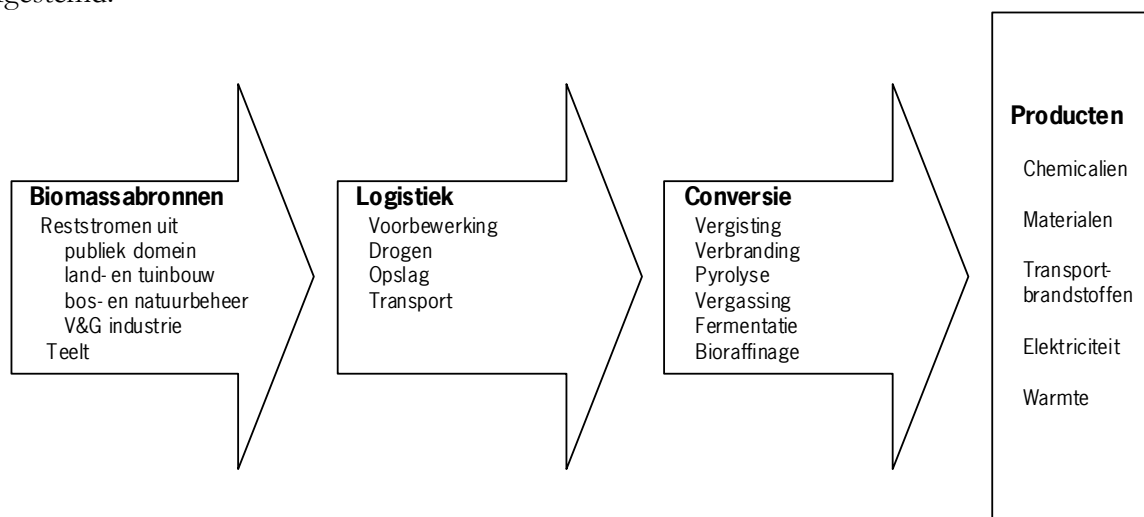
gesteld.

**Biomassabronnen**
Reststromen uit
publiek domein
land- en tuinbouw
bos- en natuurbeheer
V&G industrie
Teelt

**Logistiek**
Voorbewerking
Drogen
Opslag
Transport

**Conversie**
Vergisting
Verbranding
Pyrolyse
Vergassing
Fermentatie
Bioraffinage

**Producten**
Chemicalien
Materialen
Transportbrandstoffen
Elektriciteit
Warmte